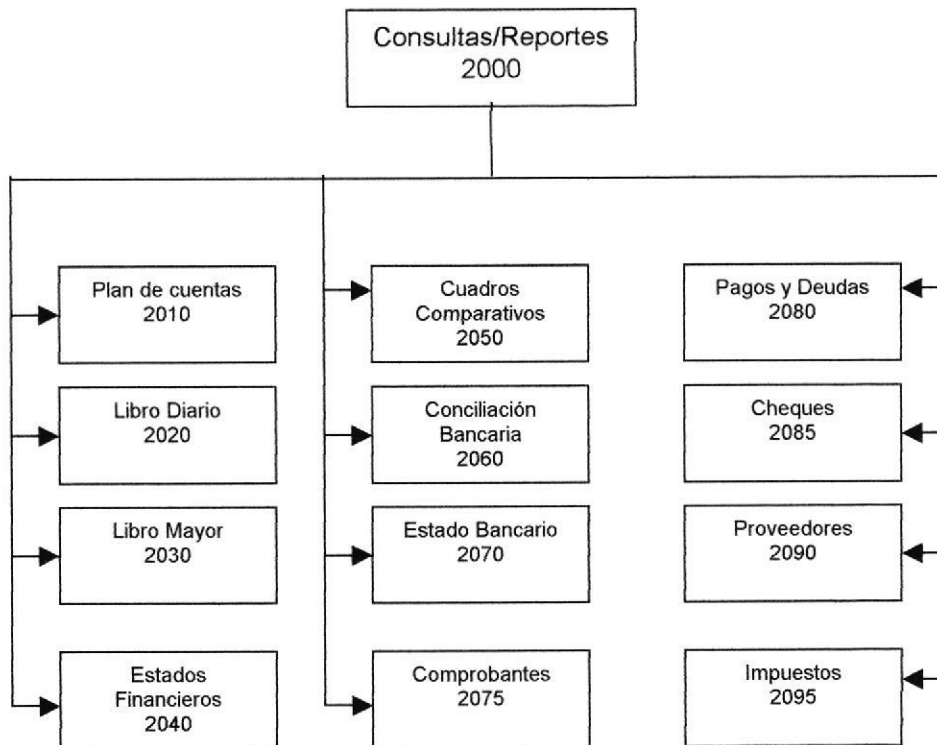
Consultas/Reportes
2000

Plan de cuentas
2010

Libro Diario
2020

Libro Mayor
2030

Estados Financieros
2040

Cuadros Comparativos
2050

Conciliación Bancaria
2060

Estado Bancario
2070

Comprobantes
2075

Pagos y Deudas
2080

Cheques
2085

Proveedores
2090

Impuestos
2095